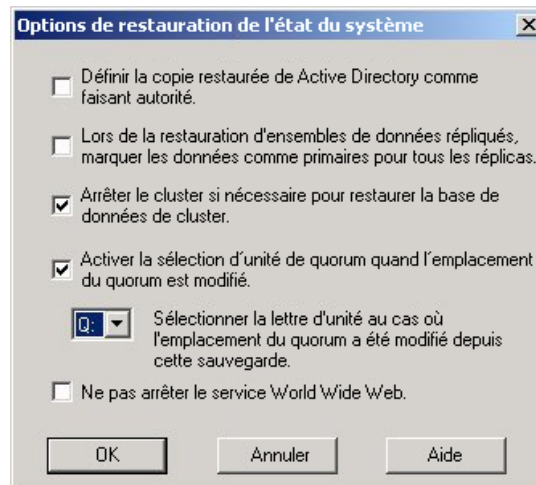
Options de restauration de l'état du système

X

Définir la copie restaurée de Active Directory comme faisant autorité.

Lors de la restauration d'ensembles de données répliqués, marquer les données comme primaires pour tous les réplicas.

Arrêter le cluster si nécessaire pour restaurer la base de données de cluster.

Activer la sélection d´unité de quorum quand l´emplacement du quorum est modifié.

Q:

Sélectionner la lettre d'unité au cas où l'emplacement du quorum a été modifié depuis cette sauvegarde.

Ne pas arrêter le service World Wide Web.

OK

Annuler

Aide